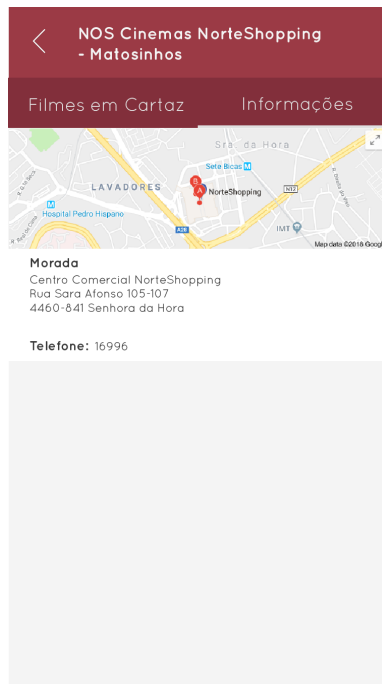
NOS Cinemas NorteShopping - Matosinhos

Filmes em Cartaz
Informações

Sra. da Hora
Sete Bicas
LAVADORES
NorteShopping
N12
Hospital Pedro Hispano
A28
IMT
Map data ©2018 Google

Morada
Centro Comercial NorteShopping
Rua Sara Afonso 105-107
4460-841 Senhora da Hora

Telefone: 16996